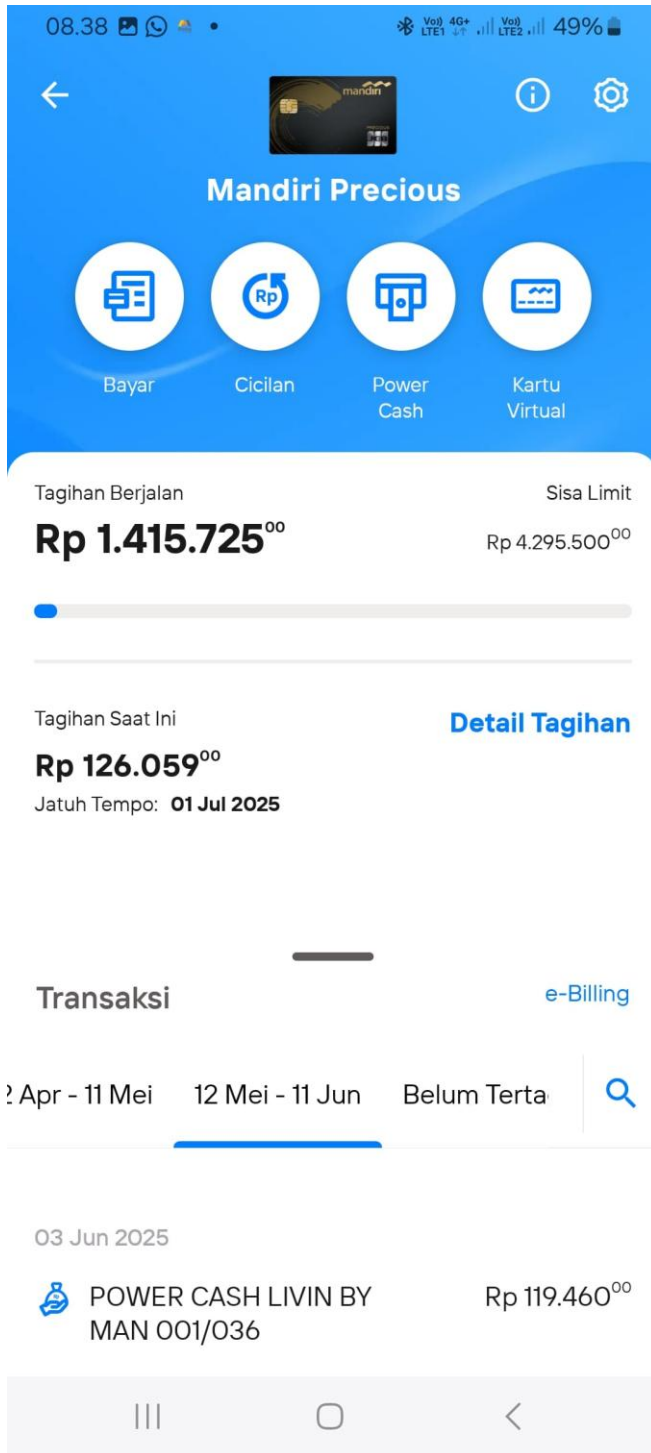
08.38 49%

mandiri

Mandiri Precious

Rp

Bayar

Cicilan

Power Cash

Kartu Virtual

Tagihan Berjalan

Sisa Limit

Rp 1.415.725$^{00}$

Rp 4.295.500$^{00}$

Tagihan Saat Ini

Detail Tagihan

Rp 126.059$^{00}$

Jatuh Tempo: 01 Jul 2025

Transaksi

e-Billing

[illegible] Apr - 11 Mei

12 Mei - 11 Jun

Belum Terta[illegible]

03 Jun 2025

POWER CASH LIVIN BY MAN 001/036

Rp 119.460$^{00}$